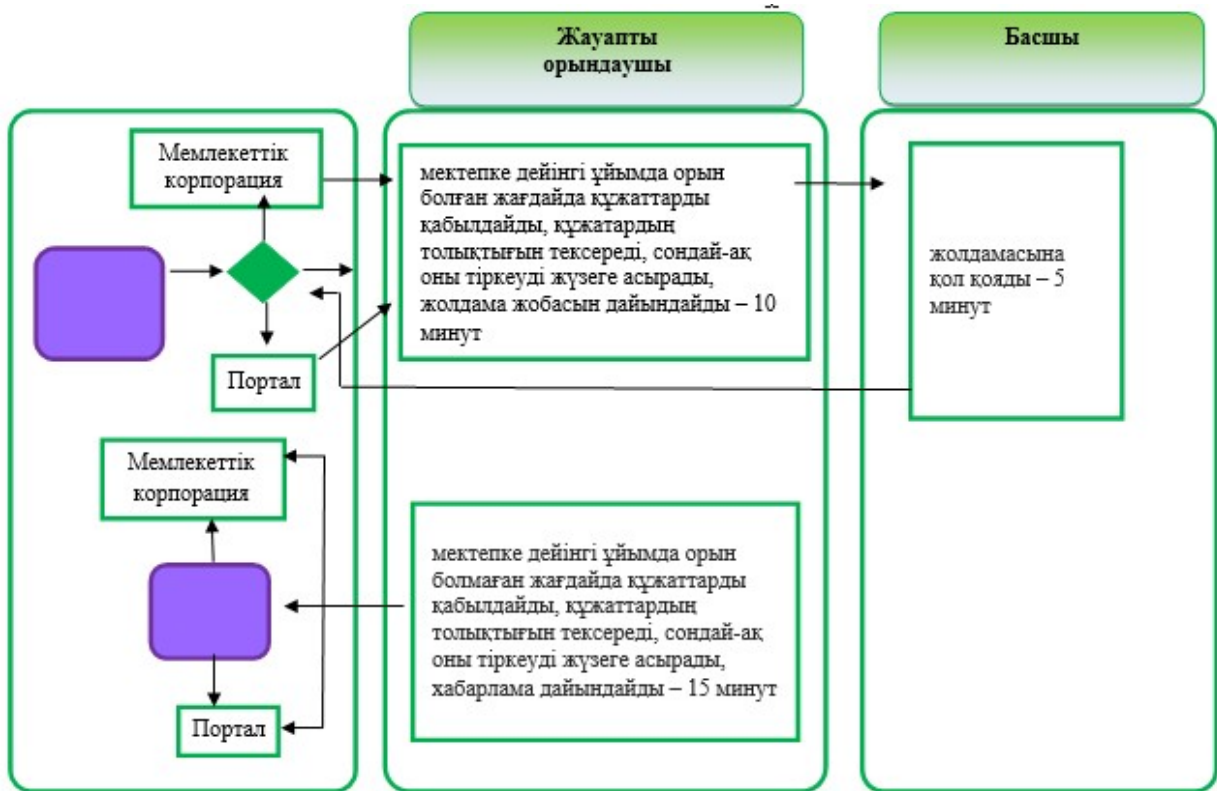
Жауапты орындаушы

Басшы

Мемлекеттік корпорация

Портал

мектепке дейінгі ұйымда орын болған жағдайда құжаттарды қабылдайды, құжатардың толықтығын тексереді, сондай-ақ оны тіркеуді жүзеге асырады, жолдама жобасын дайындайды – 10 минут

жолдамасына қол қояды – 5 минут

Мемлекеттік корпорация

Портал

мектепке дейінгі ұйымда орын болмаған жағдайда құжаттарды қабылдайды, құжаттардың толықтығын тексереді, сондай-ақ оны тіркеуді жүзеге асырады, хабарлама дайындайды – 15 минут